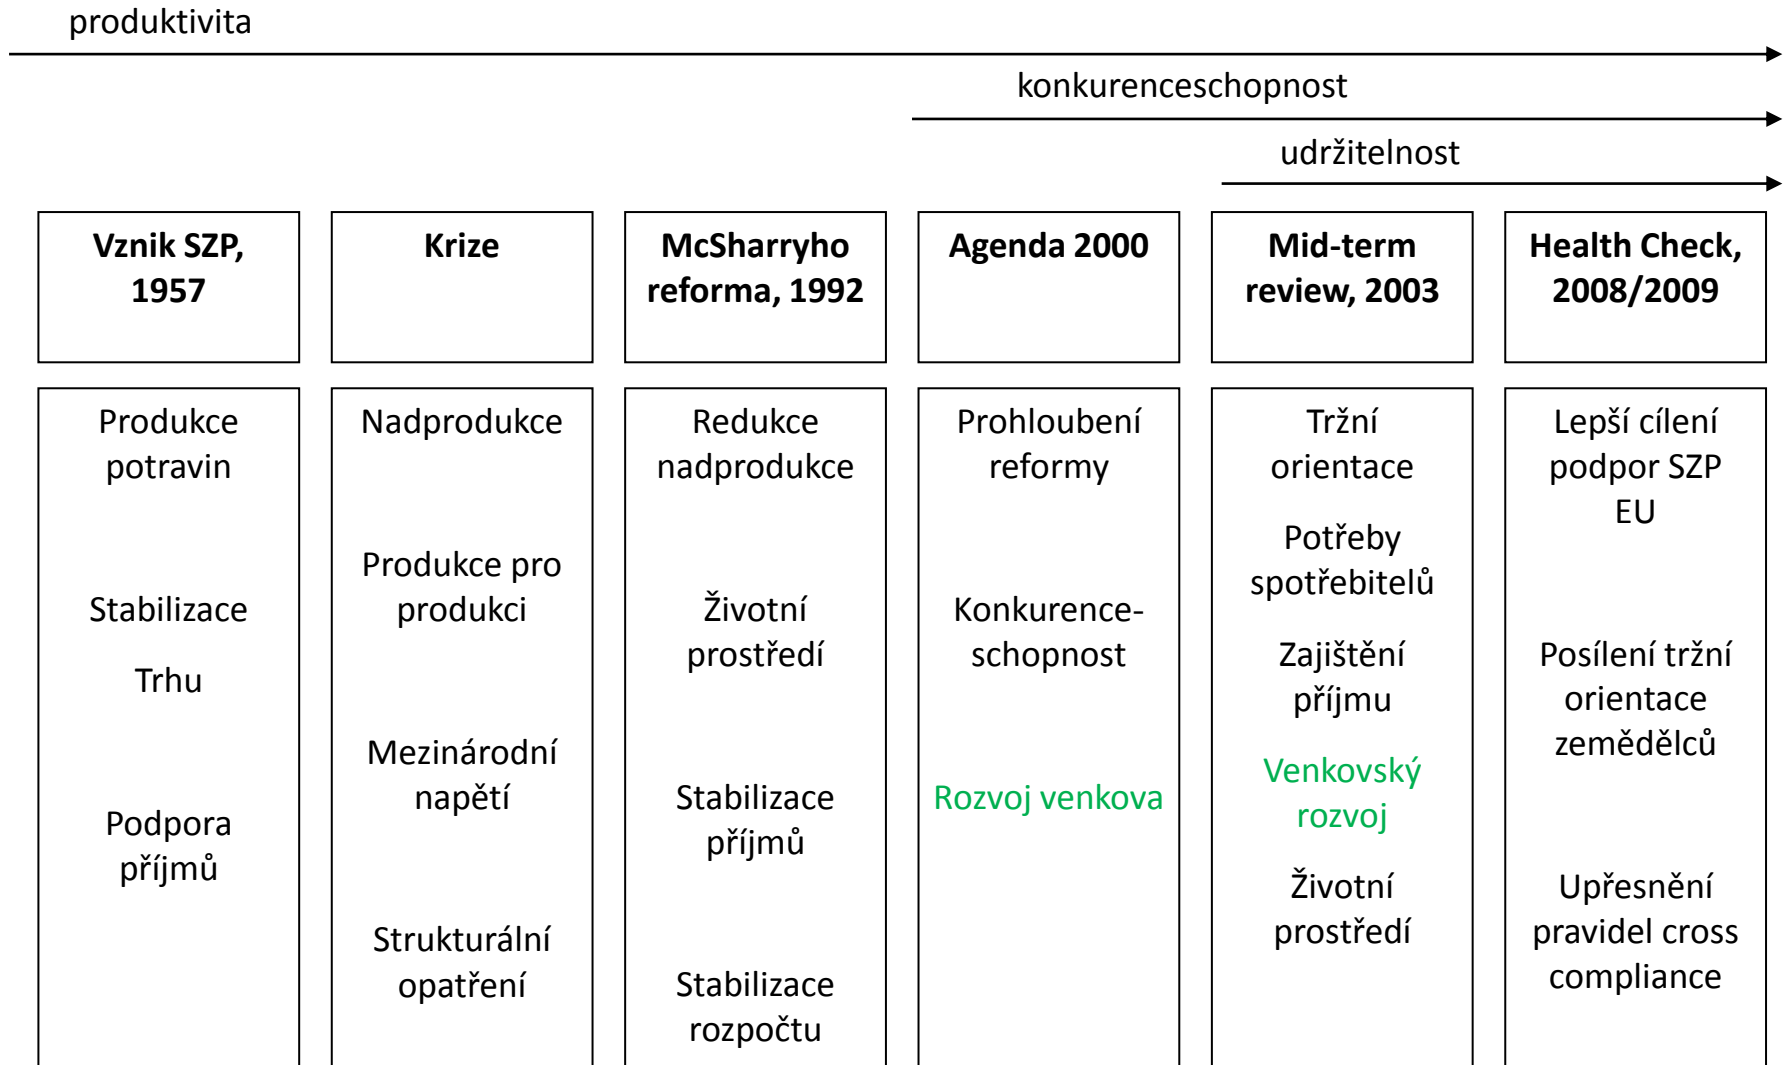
produktivita

konkurenceschopnost

udržitelnost

| Vznik SZP, 1957 | Krize | McSharryho reforma, 1992 | Agenda 2000 | Mid-term review, 2003 | Health Check, 2008/2009 |
|---|---|---|---|---|---|
| Produkce potravin<br><br>Stabilizace Trhu<br><br>Podpora příjmů | Nadprodukce<br><br>Produkce pro produkci<br><br>Mezinárodní napětí<br><br>Strukturální opatření | Redukce nadprodukce<br><br>Životní prostředí<br><br>Stabilizace příjmů<br><br>Stabilizace rozpočtu | Prohloubení reformy<br><br>Konkurenceschopnost<br><br>Rozvoj venkova | Tržní orientace<br><br>Potřeby spotřebitelů<br><br>Zajištění příjmu<br><br>Venkovský rozvoj<br><br>Životní prostředí | Lepší cílení podpor SZP EU<br><br>Posílení tržní orientace zemědělců<br><br>Upřesnění pravidel cross compliance |